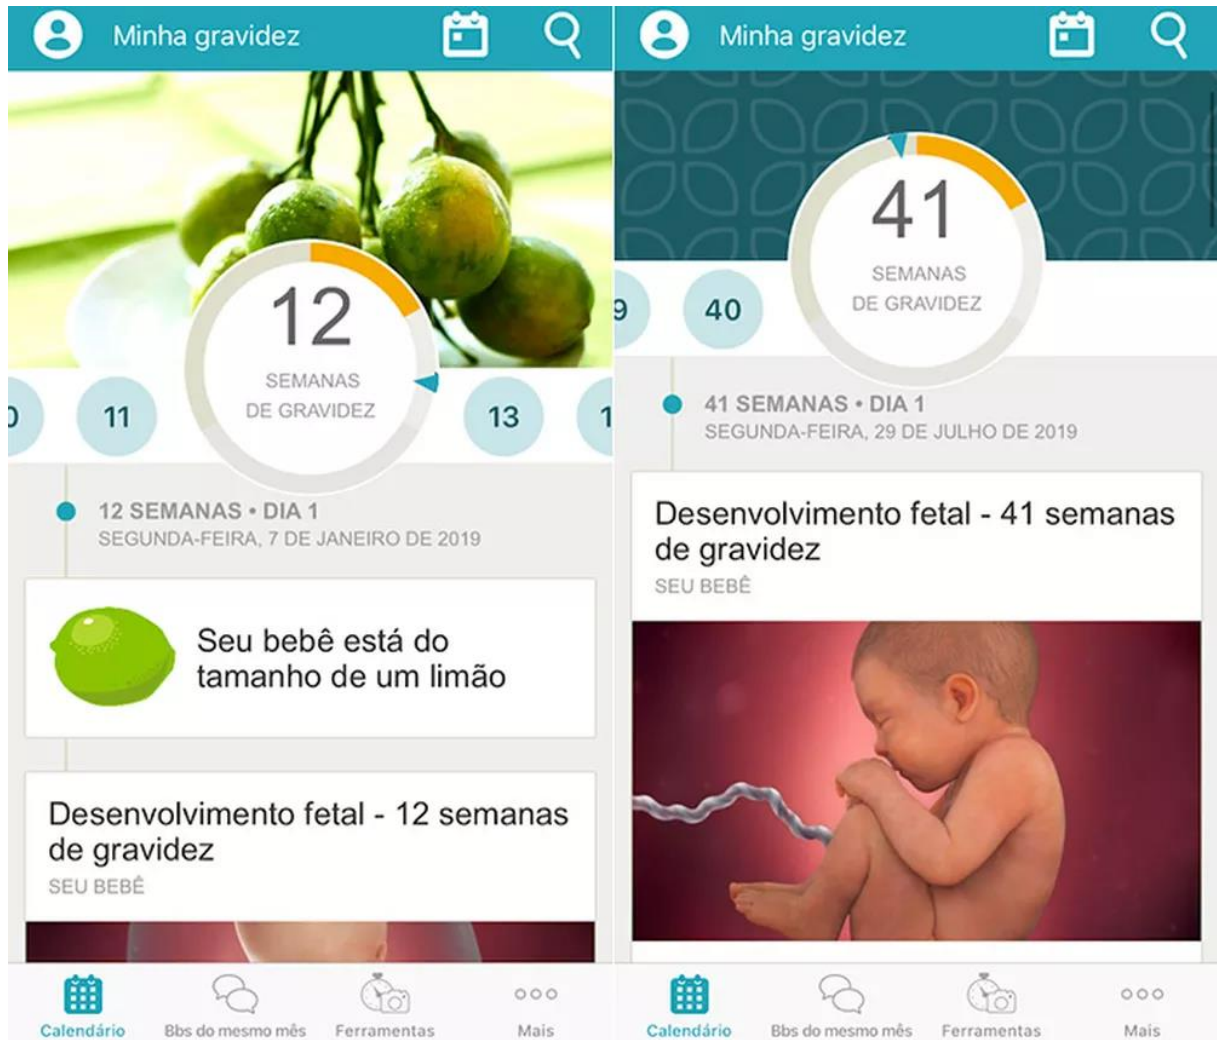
Minha gravidez

12
SEMANAS
DE GRAVIDEZ

0 11 13 1

12 SEMANAS • DIA 1
SEGUNDA-FEIRA, 7 DE JANEIRO DE 2019

Seu bebê está do tamanho de um limão

Desenvolvimento fetal - 12 semanas de gravidez
SEU BEBÊ

Calendário
Bbs do mesmo mês
Ferramentas
Mais

Minha gravidez

41
SEMANAS
DE GRAVIDEZ

9 40

41 SEMANAS • DIA 1
SEGUNDA-FEIRA, 29 DE JULHO DE 2019

Desenvolvimento fetal - 41 semanas de gravidez
SEU BEBÊ

Calendário
Bbs do mesmo mês
Ferramentas
Mais